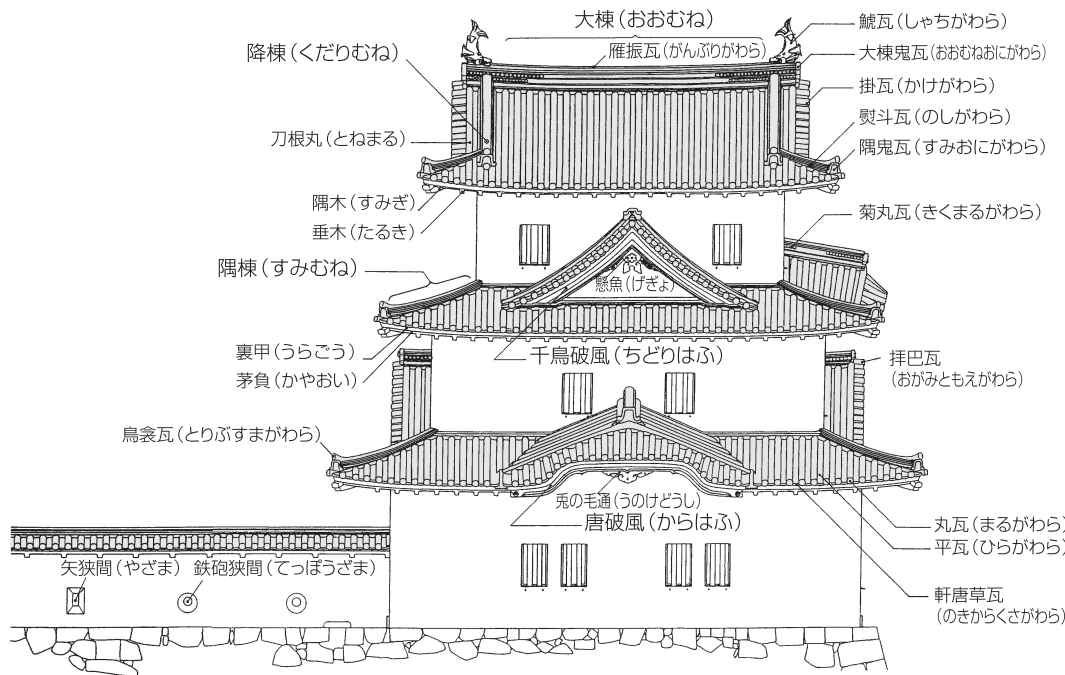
大棟(おおむね)

鯱瓦(しゃちがわら)

降棟(くだりむね)

雁振瓦(がんぶりがわら)

大棟鬼瓦(おおむねおにがわら)

掛瓦(かけがわら)

熨斗瓦(のしがわら)

刀根丸(とねまる)

隅鬼瓦(すみおにがわら)

隅木(すみぎ)

垂木(たるき)

菊丸瓦(きくまるがわら)

隅棟(すみむね)

懸魚(げぎょ)

裏甲(うらごう)

千鳥破風(ちどりはふ)

茅負(かやおい)

拝巴瓦
(おがみともえがわら)

鳥衾瓦(とりぶすまがわら)

兎の毛通(うのけどうし)

唐破風(からはふ)

丸瓦(まるがわら)

平瓦(ひらがわら)

矢狭間(やざま)

鉄砲狭間(てっぽうざま)

軒唐草瓦
(のきからくさがわら)